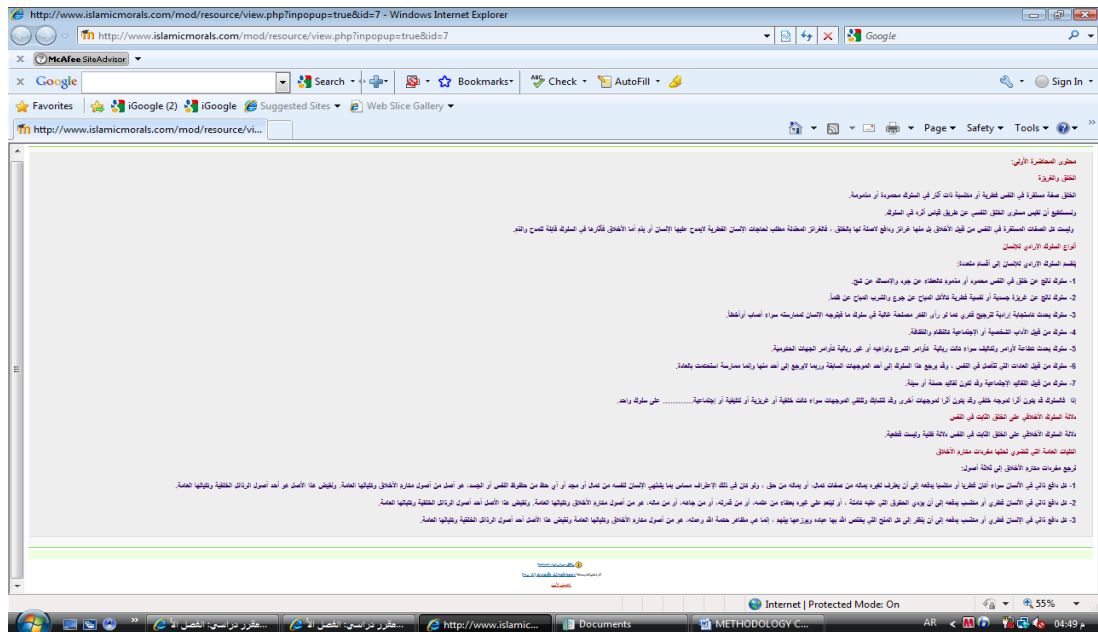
http://www.islamicmorals.com/mod/resource/view.php?inpopup=true&id=7 - Windows Internet Explorer

http://www.islamicmorals.com/mod/resource/view.php?inpopup=true&id=7

Google

McAfee SiteAdvisor

Google Search Bookmarks Check AutoFill Sign In

Favorites iGoogle (2) iGoogle Suggested Sites Web Slice Gallery

http://www.islamicmorals.com/mod/resource/vi...

Page Safety Tools

محتوى المحاضرة الأولى:

الخلق والغريزة

الخلق صفة مستقرة في النفس فطرية أو مكتسبة ذات أثر في السلوك محمودة أو مذمومة.

ونستطيع أن نقيس مستوى الخلق النفسي عن طريق قياس أثره في السلوك.

وليست كل الصفات المستقرة في النفس من قبيل الأخلاق بل منها غرائز ودوافع لاصلة لها بالخلق ، فالغرائز المعتدلة مطلب لحاجات الانسان الفطرية لايمدح عليها الانسان أو يذم أما الأخلاق فآثارها في السلوك قابلة للمدح والذم.

أنواع السلوك الإرادي للإنسان

ينقسم السلوك الإرادي للإنسان إلى أقسام متعددة:

1- سلوك ناتج عن خلق في النفس محمود أو مذموم كالعطاء عن جود والإمساك عن شح.

2- سلوك ناتج عن غريزة جسدية أو نفسية فطرية كالأكل المباح عن جوع والشرب المباح عن ظمأ.

3- سلوك يحدث باستجابة إرادية لترجيح فكري عما لو رأى الفكر مصلحة غالبة في سلوك ما فيتوجه الانسان لممارسته سواء أصاب أم أخطأ.

4- سلوك من قبيل الآداب الشخصية أو الإجتماعية كالنظام والنظافة.

5- سلوك يحدث كطاعة لأوامر وتكاليف سواء كانت ربانية كأوامر الشرع ونواهيه أو غير ربانية كأوامر الجهات الحكومية.

6- سلوك من قبيل العادات التي تتأصل في النفس ، وقد يرجع هذا السلوك إلى أحد الموجهات السابقة وربما لايرجع إلى أحد منها وإنما ممارسة استحكمت بالعادة.

7- سلوك من قبيل التقاليد الإجتماعية وقد تكون تقاليد حسنة أو سيئة.

إذا كالسلوك قد يكون أثرا لموجه خلقي وقد يكون أثرا لموجهات أخرى وقد تتشابك وتلتقي الموجهات سواء كانت خلقية أو غريزية أو تكليفية أو إجتماعية............ على سلوك واحد.

دلالة السلوك الأخلاقي على الخلق الثابت في النفس

دلالة السلوك الأخلاقي على الخلق الثابت في النفس دلالة ظنية وليست قطعية.

الكليات العامة التي تنطوي تحتها مفردات مكارم الأخلاق

ترجع مفردات مكارم الأخلاق إلى ثلاثة أصول:

1- كل دافع ذاتي في الانسان سواء أكان فطريا أو مكتسبا يدفعه إلى أن يعترف لغيره بماله من صفات كمال ، أو بماله من حق ، ولو كان في ذلك الإعتراف مساس بما يشتهي الانسان لنفسه من كمال أو مجد أو أي حق من حقوق النفس أو الجسد، هو أصل من أصول مكارم الأخلاق وكلياتها العامة، ونقيض هذا الأصل هو أحد أصول الرذائل الخلقية وكلياتها العامة.

2- كل دافع ذاتي في الانسان فطري أو مكتسب يدفعه إلى أن يؤدي الحقوق التي عليه كاملة ، أو ليعطي غيره عطاء من علمه، أو من قدرته، أو من جاهه، أو من ماله، هو من أصول مكارم الأخلاق وكلياتها العامة، ونقيض هذا الأصل أحد أصول الرذائل الخلقية وكلياتها العامة.

3- كل دافع ذاتي في الانسان فطري أو مكتسب يدفعه إلى أن ينظر إلى كل المنح التي يختص الله بها عباده ويوزعها بينهم ، إنما هي مظاهر حكمة الله وعدله، هو من أصول مكارم الأخلاق وكلياتها العامة ونقيض هذا الأصل أحد أصول الرذائل الخلقية وكلياتها العامة.

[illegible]

Internet | Protected Mode: On 55%

مقرر دراسي: الفصل الأ... مقرر دراسي: الفصل الأ... http://www.islamic... Documents METHODOLOGY C... AR 04:49 م